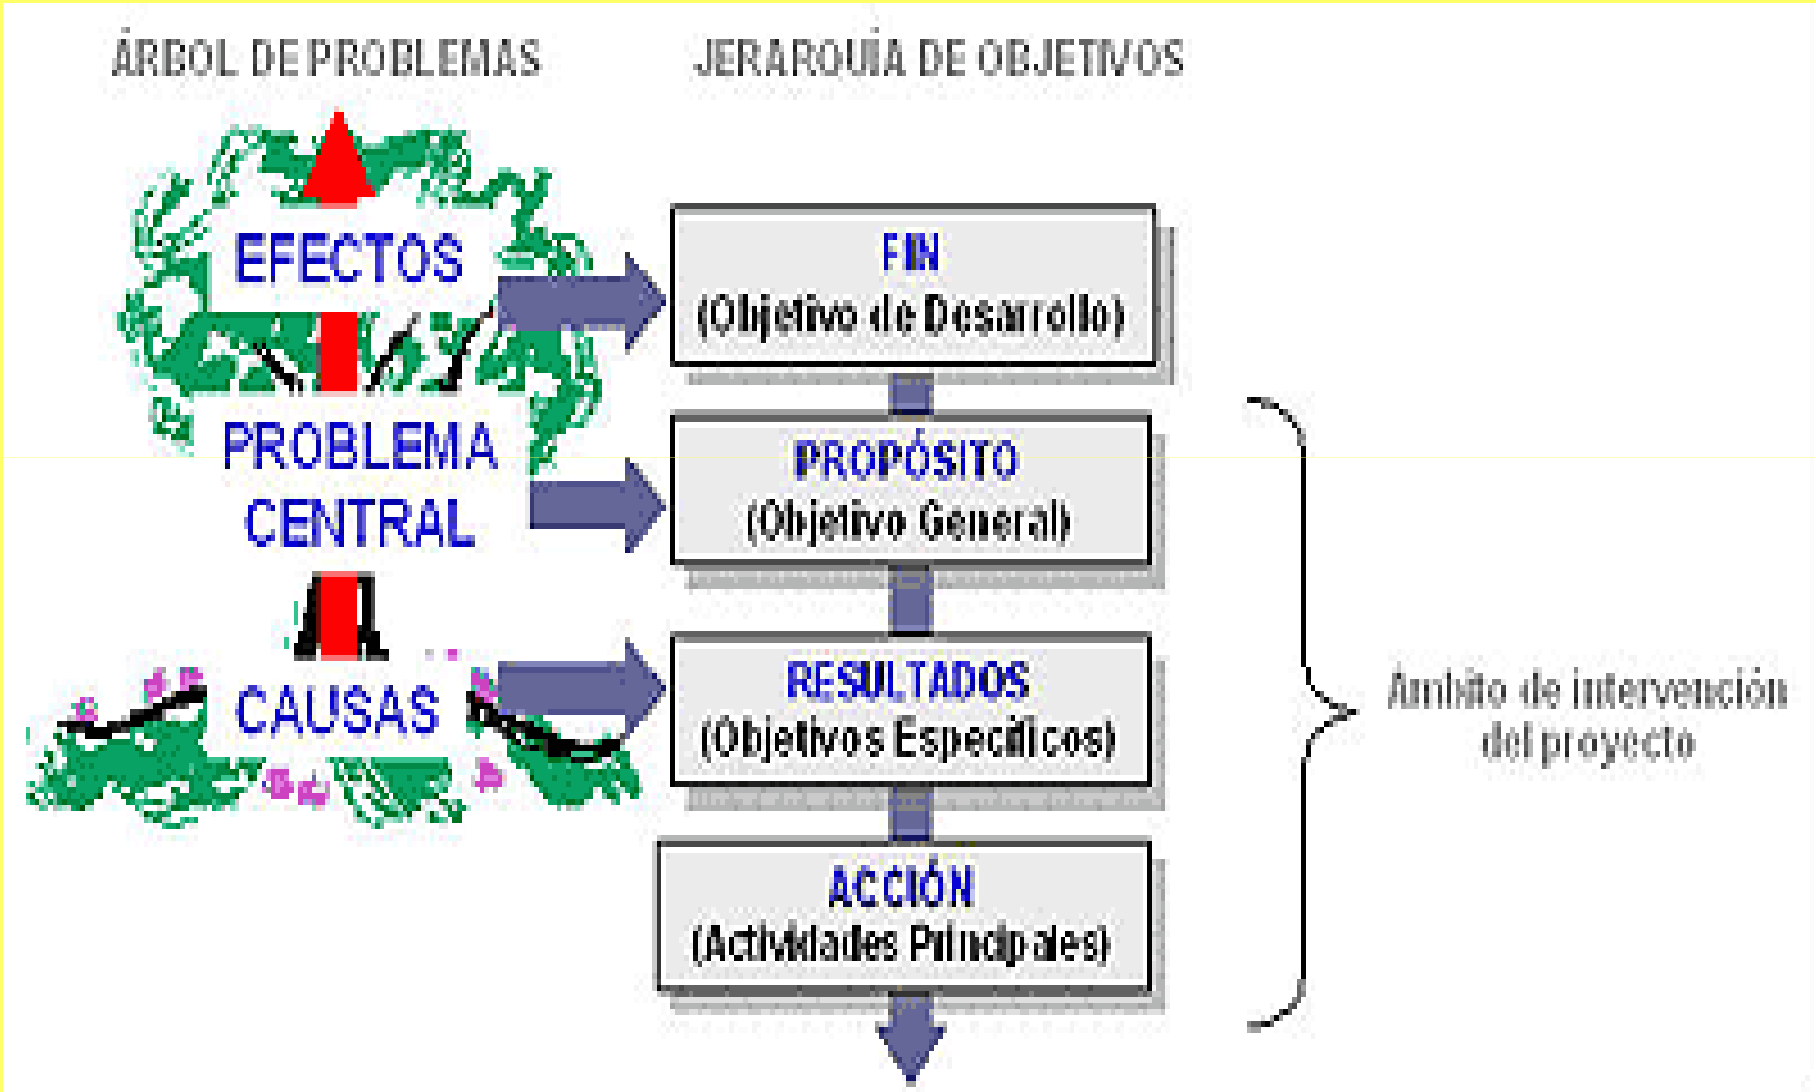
ÁRBOL DE PROBLEMAS

JERARQUÍA DE OBJETIVOS

EFECTOS

PROBLEMA CENTRAL

CAUSAS

FIN
(Objetivo de Desarrollo)

PROPÓSITO
(Objetivo General)

RESULTADOS
(Objetivos Específicos)

ACCIÓN
(Actividades Principales)

Ámbito de intervención del proyecto